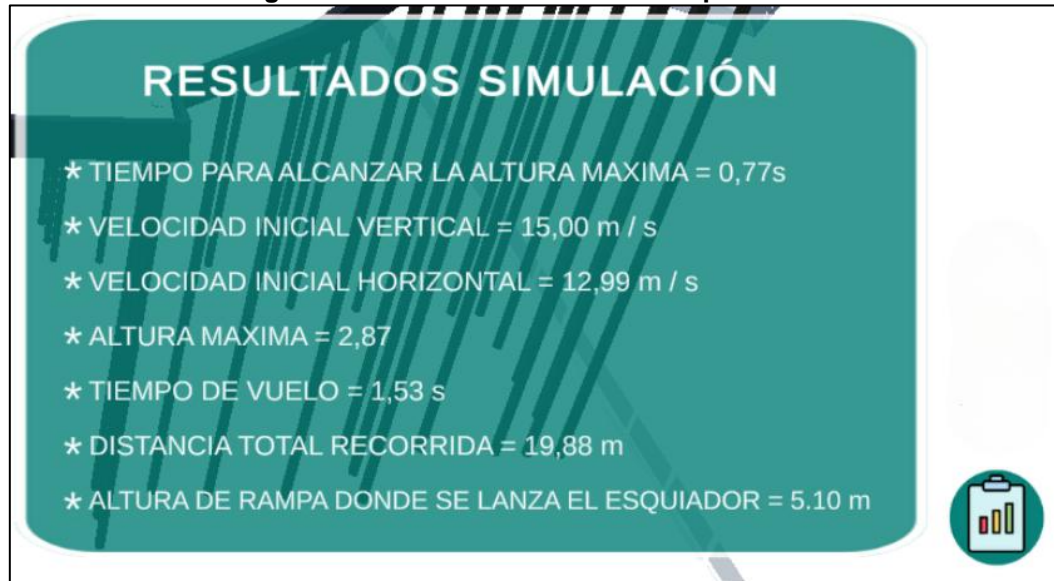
RESULTADOS SIMULACIÓN

* TIEMPO PARA ALCANZAR LA ALTURA MAXIMA = 0,77s

* VELOCIDAD INICIAL VERTICAL = 15,00 m / s

* VELOCIDAD INICIAL HORIZONTAL = 12,99 m / s

* ALTURA MAXIMA = 2,87

* TIEMPO DE VUELO = 1,53 s

* DISTANCIA TOTAL RECORRIDA = 19,88 m

* ALTURA DE RAMPA DONDE SE LANZA EL ESQUIADOR = 5.10 m